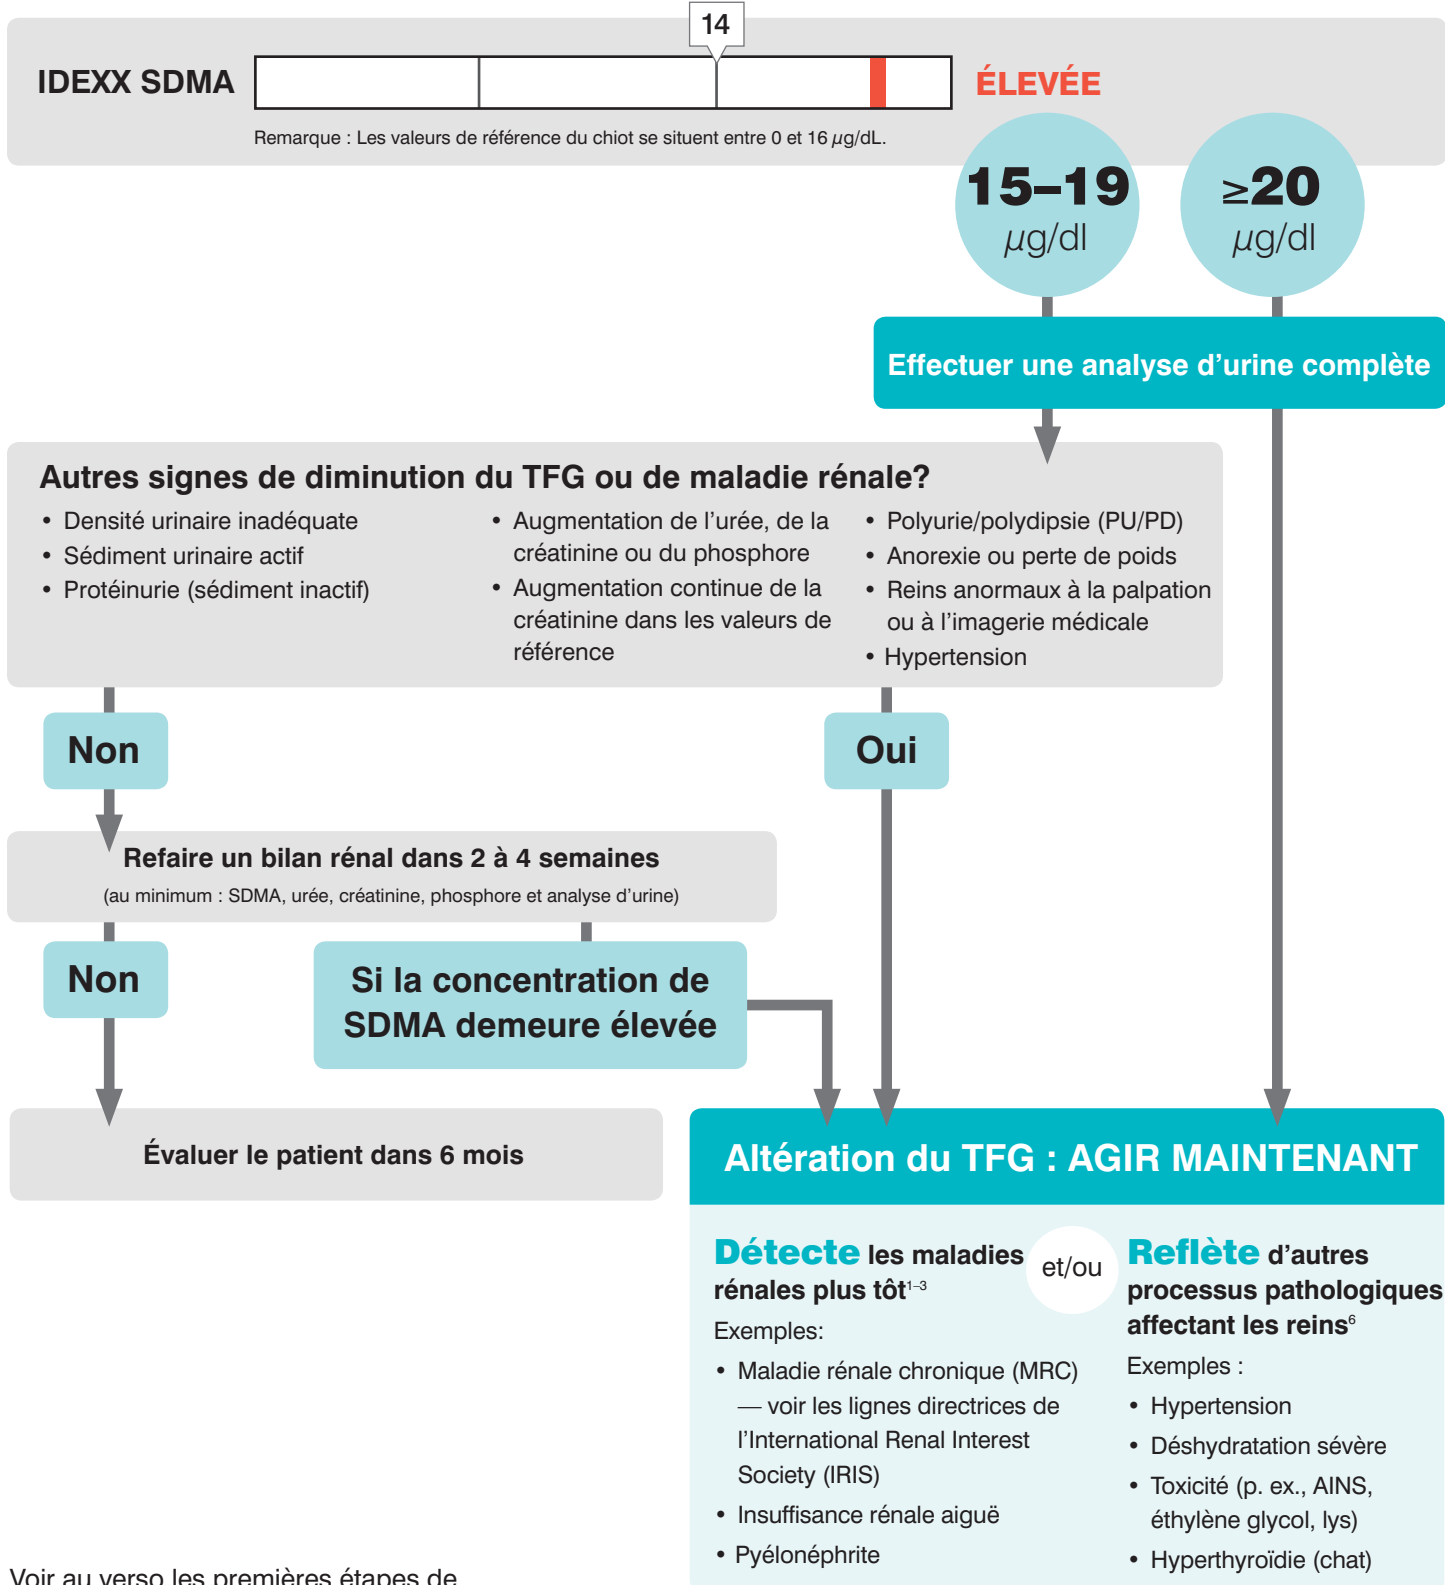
14

IDEXX SDMA

ÉLEVÉE

Remarque : Les valeurs de référence du chiot se situent entre 0 et 16 $\mu$g/dL.

15–19 $\mu$g/dl

≥20 $\mu$g/dl

Effectuer une analyse d'urine complète

Autres signes de diminution du TFG ou de maladie rénale?

• Densité urinaire inadéquate
• Sédiment urinaire actif
• Protéinurie (sédiment inactif)

• Augmentation de l'urée, de la créatinine ou du phosphore
• Augmentation continue de la créatinine dans les valeurs de référence

• Polyurie/polydipsie (PU/PD)
• Anorexie ou perte de poids
• Reins anormaux à la palpation ou à l'imagerie médicale
• Hypertension

Non

Oui

Refaire un bilan rénal dans 2 à 4 semaines
(au minimum : SDMA, urée, créatinine, phosphore et analyse d'urine)

Non

Si la concentration de SDMA demeure élevée

Évaluer le patient dans 6 mois

Altération du TFG : AGIR MAINTENANT

Détecte les maladies rénales plus tôt$^{1–3}$

et/ou

Exemples:
• Maladie rénale chronique (MRC) — voir les lignes directrices de l'International Renal Interest Society (IRIS)
• Insuffisance rénale aiguë
• Pyélonéphrite

Reflète d'autres processus pathologiques affectant les reins$^{6}$

Exemples :
• Hypertension
• Déshydratation sévère
• Toxicité (p. ex., AINS, éthylène glycol, lys)
• Hyperthyroïdie (chat)

Voir au verso les premières étapes de